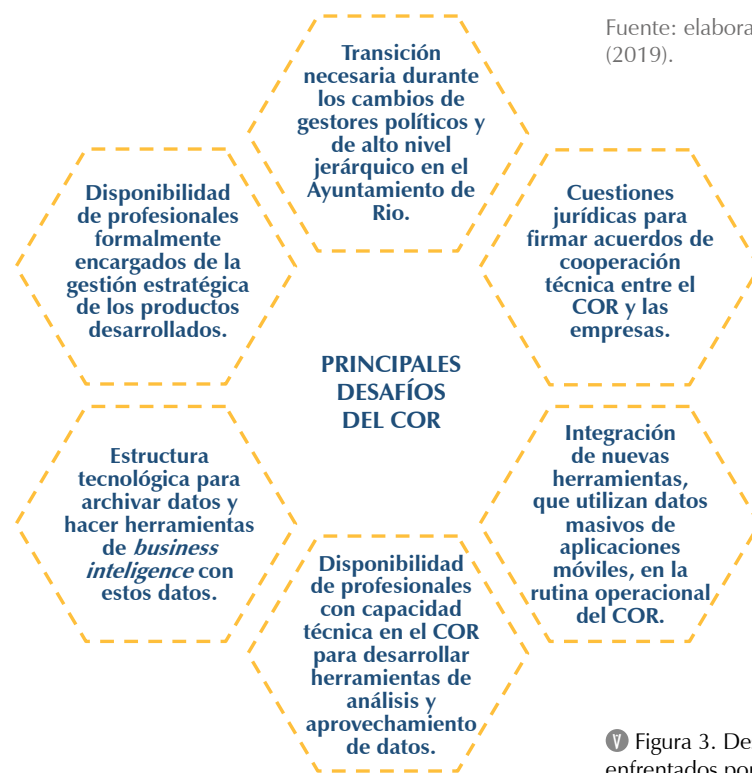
Fuente: elabora
(2019).

Transición necesaria durante los cambios de gestores políticos y de alto nivel jerárquico en el Ayuntamiento de Rio.

Disponibilidad de profesionales formalmente encargados de la gestión estratégica de los productos desarrollados.

Cuestiones jurídicas para firmar acuerdos de cooperación técnica entre el COR y las empresas.

PRINCIPALES DESAFÍOS DEL COR

Estructura tecnológica para archivar datos y hacer herramientas de *business inteligence* con estos datos.

Integración de nuevas herramientas, que utilizan datos masivos de aplicaciones móviles, en la rutina operacional del COR.

Disponibilidad de profesionales con capacidad técnica en el COR para desarrollar herramientas de análisis y aprovechamiento de datos.

Figura 3. De
enfrentados po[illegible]